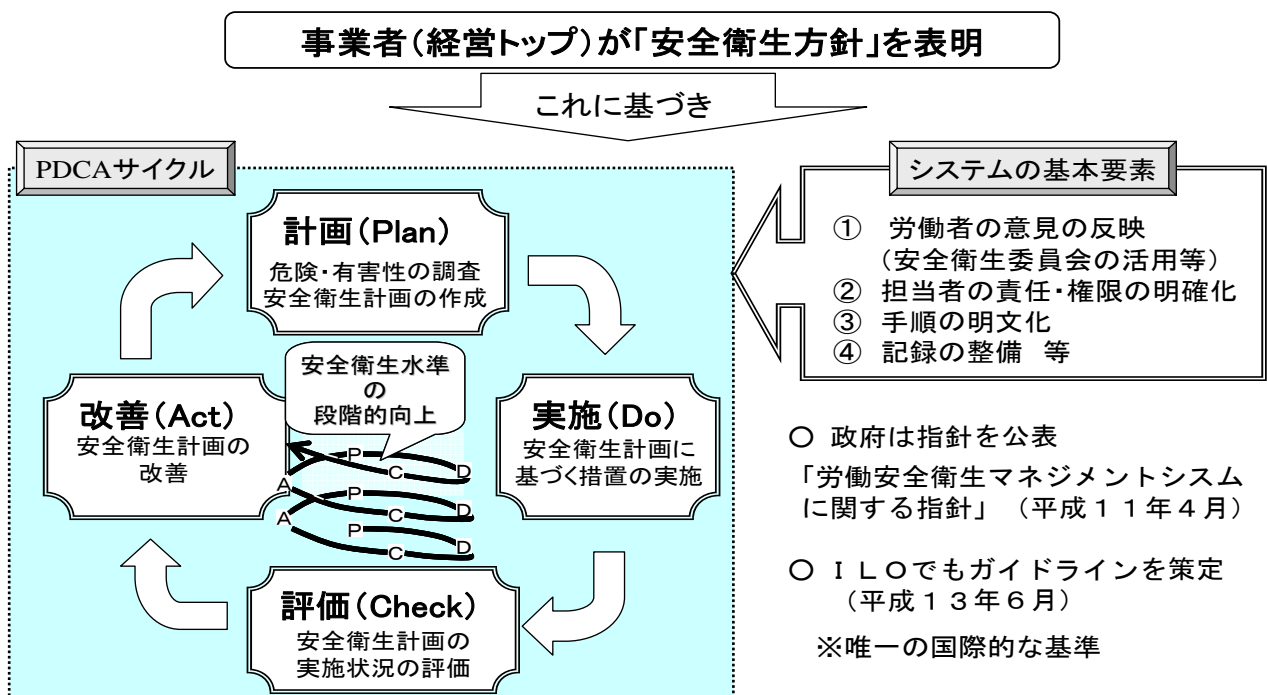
事業者（経営トップ）が「安全衛生方針」を表明

これに基づき

PDCAサイクル

計画（Plan）
危険・有害性の調査
安全衛生計画の作成

安全衛生水準の段階的向上

改善（Act）
安全衛生計画の改善

実施（Do）
安全衛生計画に基づく措置の実施

P C D A P C D A P C D

評価（Check）
安全衛生計画の実施状況の評価

システムの基本要素

① 労働者の意見の反映
（安全衛生委員会の活用等）
② 担当者の責任・権限の明確化
③ 手順の明文化
④ 記録の整備 等

○ 政府は指針を公表
「労働安全衛生マネジメントシステムに関する指針」（平成１１年４月）

○ ＩＬＯでもガイドラインを策定
（平成１３年６月）

※唯一の国際的な基準